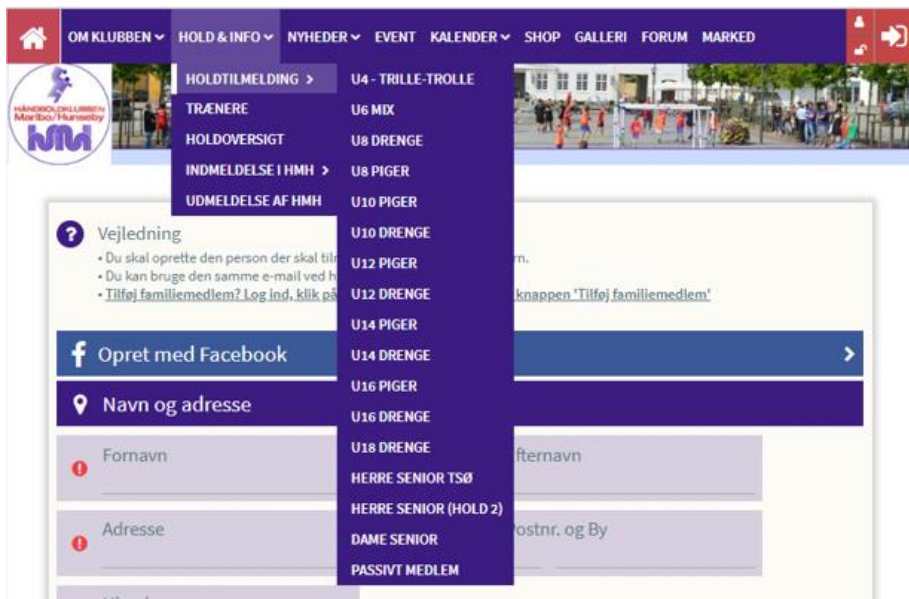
OM KLUBBEN HOLD & INFO NYHEDER EVENT KALENDER SHOP GALLERI FORUM MARKED

HÅNDBOLDKLUBBEN Maribo/Hunseby HMH

HOLDTILMELDING >
TRÆNERE
HOLDOVERSIGT
INDMELDELSE I HMH >
UDMELDELSE AF HMH

U4 - TRILLE-TROLLE
U6 MIX
U8 DRENGE
U8 PIGER
U10 PIGER
U10 DRENGE
U12 PIGER
U12 DRENGE
U14 PIGER
U14 DRENGE
U16 PIGER
U16 DRENGE
U18 DRENGE
HERRE SENIOR TSØ
HERRE SENIOR (HOLD 2)
DAME SENIOR
PASSIVT MEDLEM

Vejledning
• Du skal oprette den person der skal til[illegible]rn.
• Du kan bruge den samme e-mail ved h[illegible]
• Tilføj familiemedlem? Log ind, klik på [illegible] knappen 'Tilføj familiemedlem'

Opret med Facebook

Navn og adresse

Fornavn
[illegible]fternavn

Adresse
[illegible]ostnr. og By